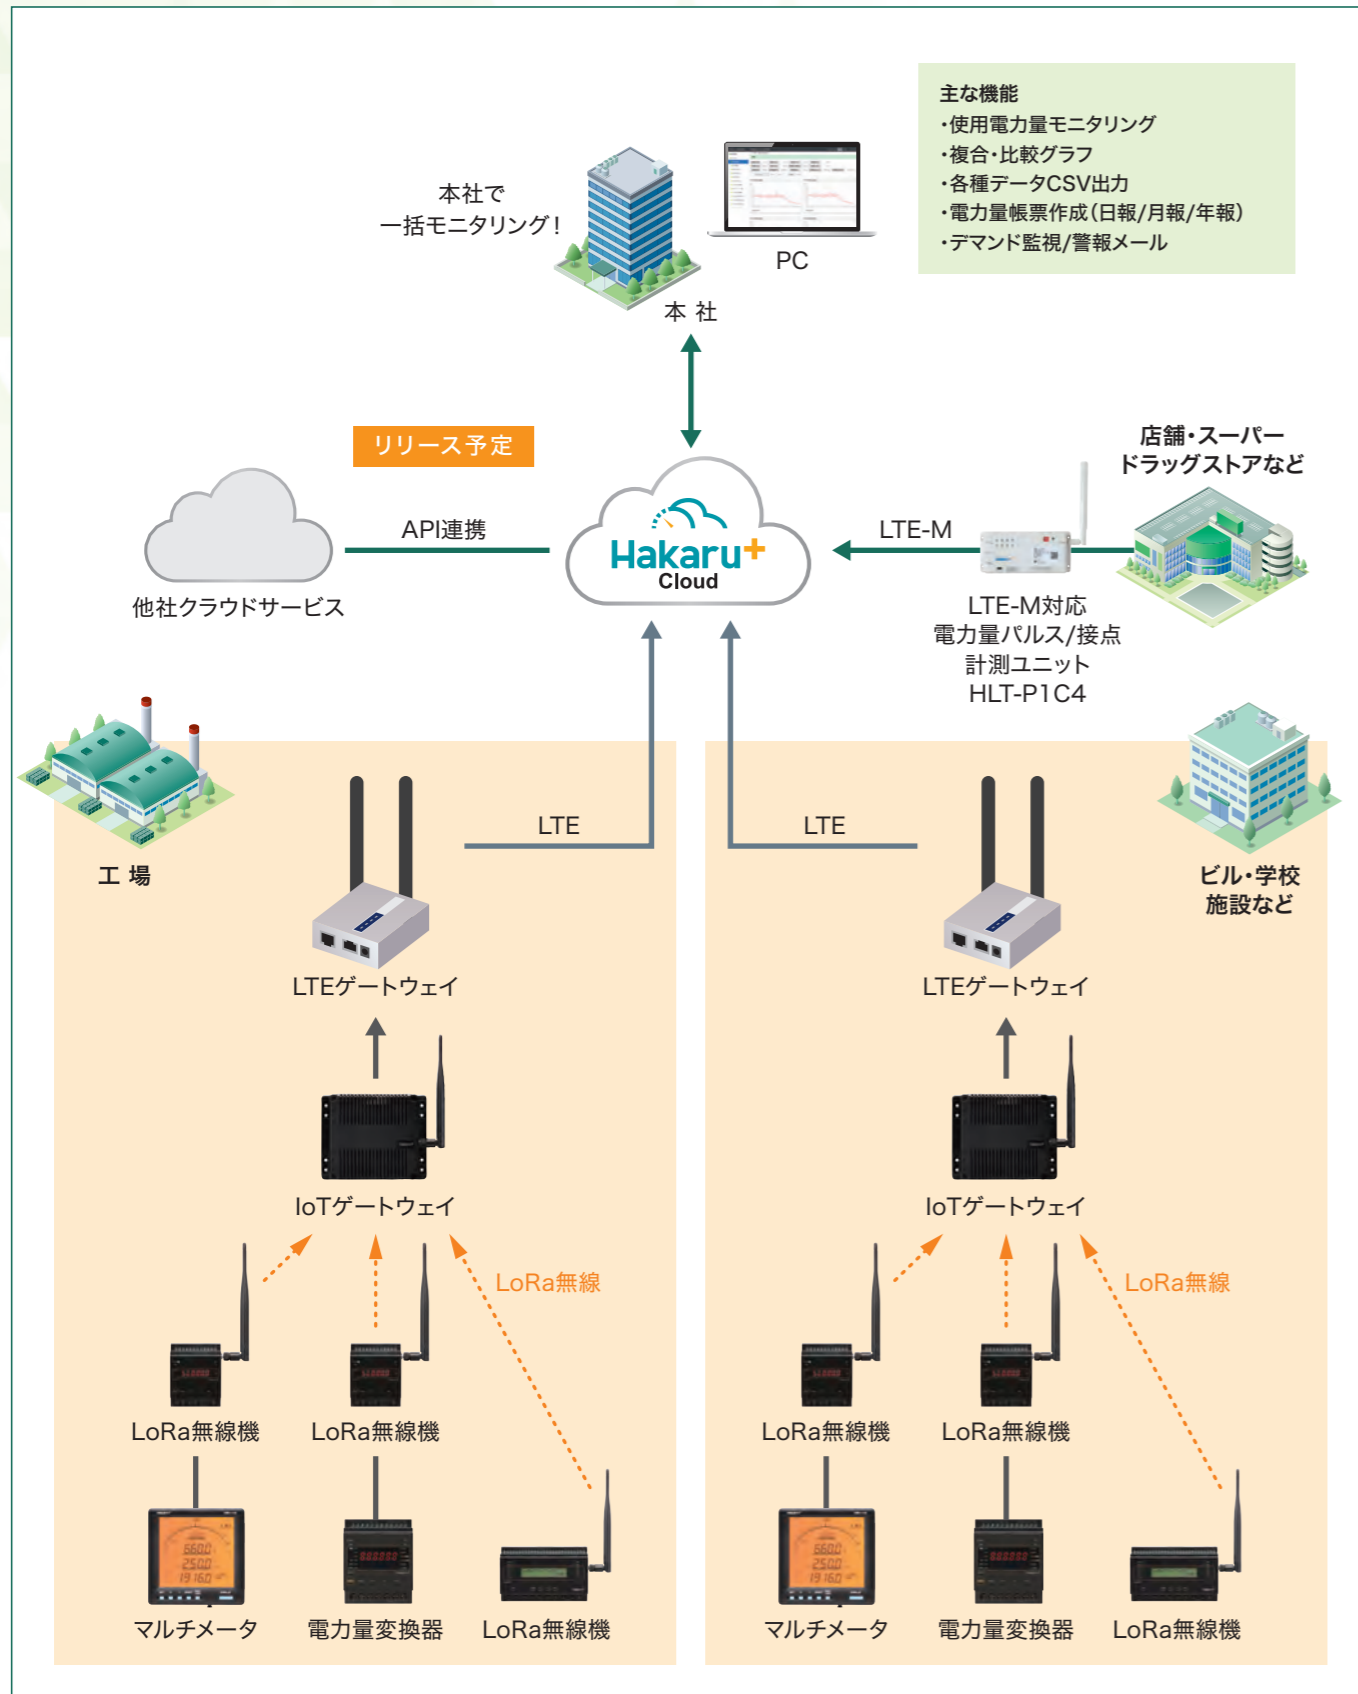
主な機能
・使用電力量モニタリング
・複合・比較グラフ
・各種データCSV出力
・電力量帳票作成(日報/月報/年報)
・デマンド監視/警報メール

本社で
一括モニタリング!

PC

本 社

リリース予定

店舗・スーパー
ドラッグストアなど

API連携

Hakaru+
Cloud

LTE-M

他社クラウドサービス

LTE-M対応
電力量パルス/接点
計測ユニット
HLT-P1C4

LTE

LTE

工 場

ビル・学校
施設など

LTEゲートウェイ

LTEゲートウェイ

IoTゲートウェイ

IoTゲートウェイ

LoRa無線

LoRa無線

LoRa無線機

LoRa無線機

LoRa無線機

LoRa無線機

マルチメータ

電力量変換器

LoRa無線機

マルチメータ

電力量変換器

LoRa無線機